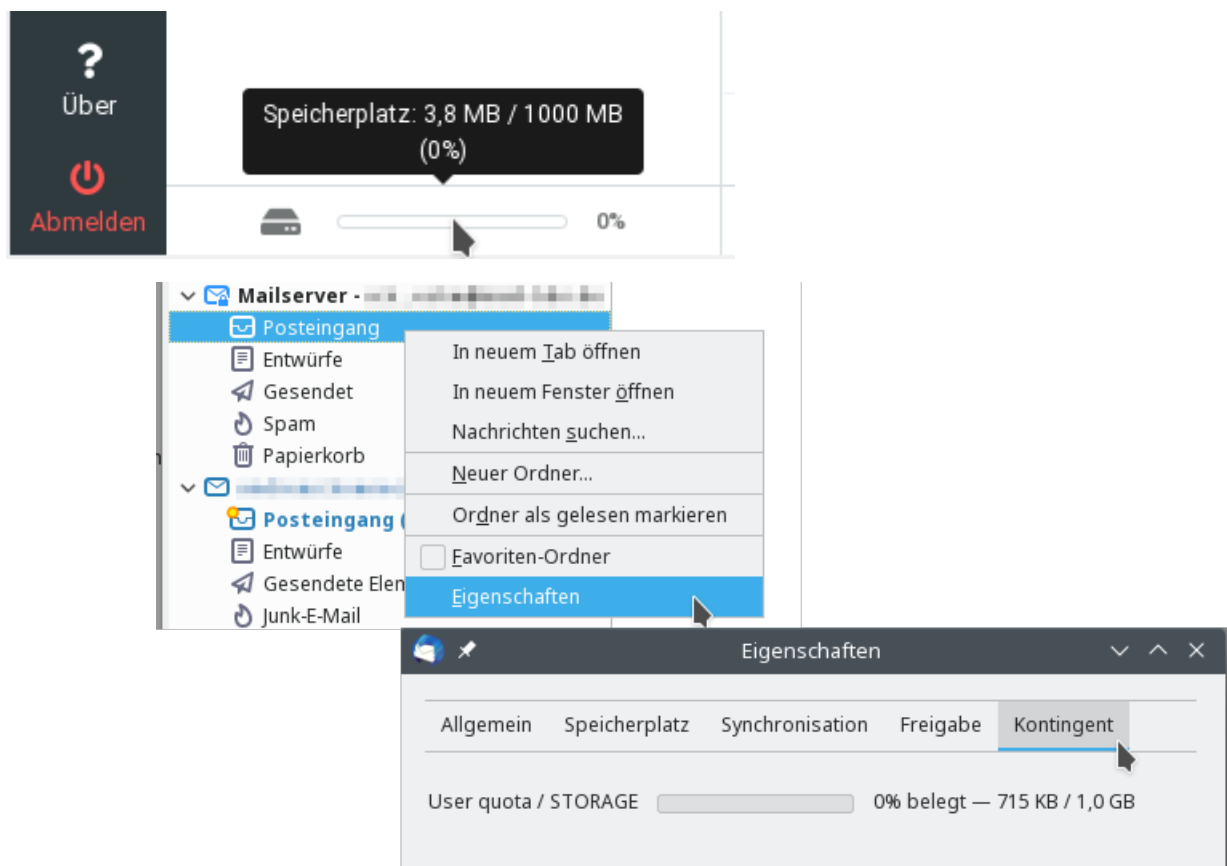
?
Über

Abmelden

Speicherplatz: 3,8 MB / 1000 MB (0%)

0%

Mailserver - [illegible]
Posteingang
Entwürfe
Gesendet
Spam
Papierkorb
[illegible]
Posteingang (
Entwürfe
Gesendete Elem
Junk-E-Mail

In neuem Tab öffnen
In neuem Fenster öffnen
Nachrichten suchen...
Neuer Ordner...
Ordner als gelesen markieren
Favoriten-Ordner
Eigenschaften

Eigenschaften

Allgemein
Speicherplatz
Synchronisation
Freigabe
Kontingent

User quota / STORAGE
0% belegt — 715 KB / 1,0 GB